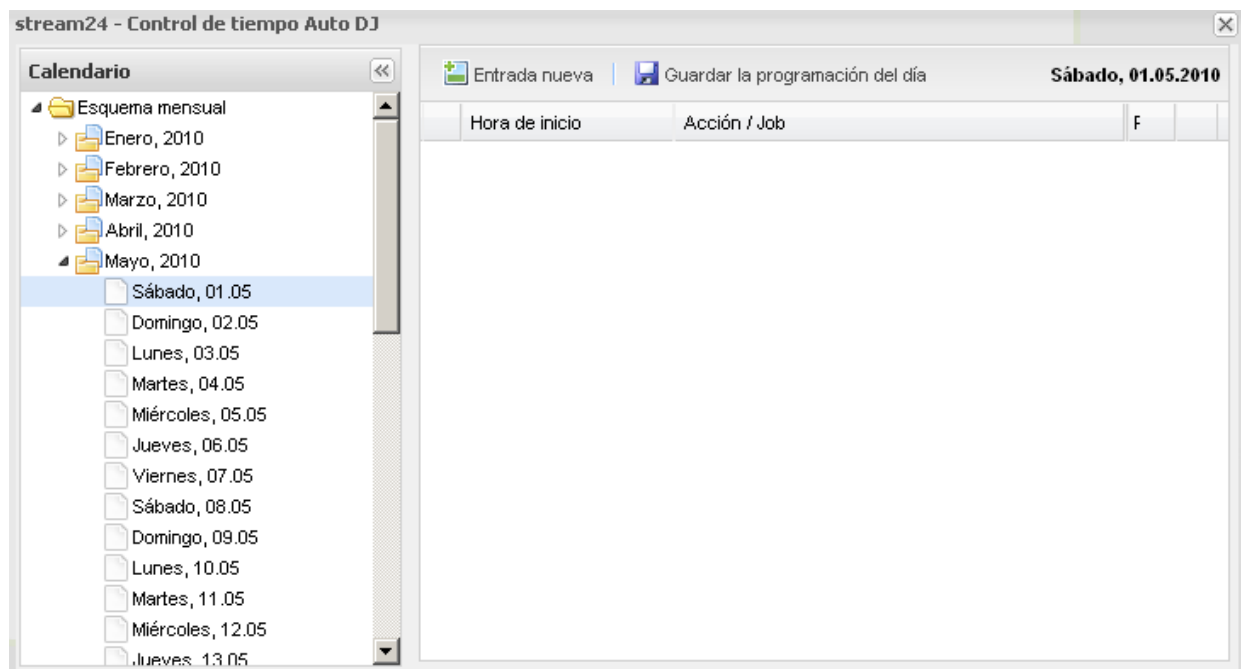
stream24 - Control de tiempo Auto DJ

Calendario

Esquema mensual
Enero, 2010
Febrero, 2010
Marzo, 2010
Abril, 2010
Mayo, 2010
Sábado, 01.05
Domingo, 02.05
Lunes, 03.05
Martes, 04.05
Miércoles, 05.05
Jueves, 06.05
Viernes, 07.05
Sábado, 08.05
Domingo, 09.05
Lunes, 10.05
Martes, 11.05
Miércoles, 12.05
Jueves, 13.05

Entrada nueva | Guardar la programación del día

Sábado, 01.05.2010

| Hora de inicio | Acción / Job | F |
|---|---|---|